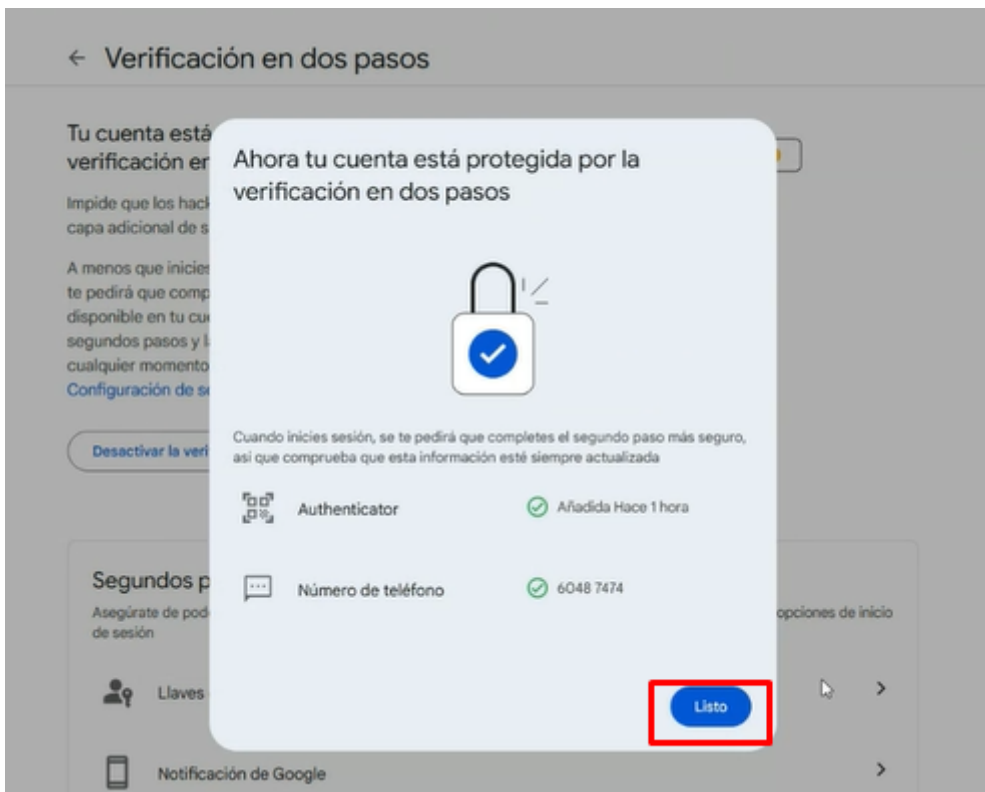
← Verificación en dos pasos

Tu cuenta está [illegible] verificación en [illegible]

Impide que los hack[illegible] capa adicional de s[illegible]

A menos que inicies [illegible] te pedirá que comp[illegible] disponible en tu cu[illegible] segundos pasos y l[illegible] cualquier momento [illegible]
Configuración de se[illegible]

Desactivar la veri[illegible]

Segundos p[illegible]
Asegúrate de pod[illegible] opciones de inicio de sesión

Llaves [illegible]

Notificación de Google

Ahora tu cuenta está protegida por la verificación en dos pasos

Cuando inicies sesión, se te pedirá que completes el segundo paso más seguro, así que comprueba que esta información esté siempre actualizada

Authenticator — Añadida Hace 1 hora

Número de teléfono — 6048 7474

Listo